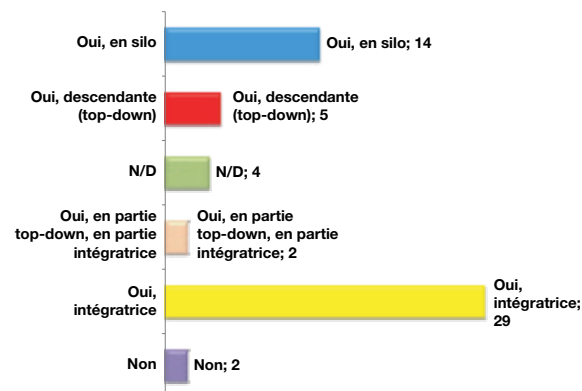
Oui, en silo
Oui, en silo; 14

Oui, descendante (top-down)
Oui, descendante (top-down); 5

N/D
N/D; 4

Oui, en partie top-down, en partie intégratrice
Oui, en partie top-down, en partie intégratrice; 2

Oui, intégratrice
Oui, intégratrice; 29

Non
Non; 2